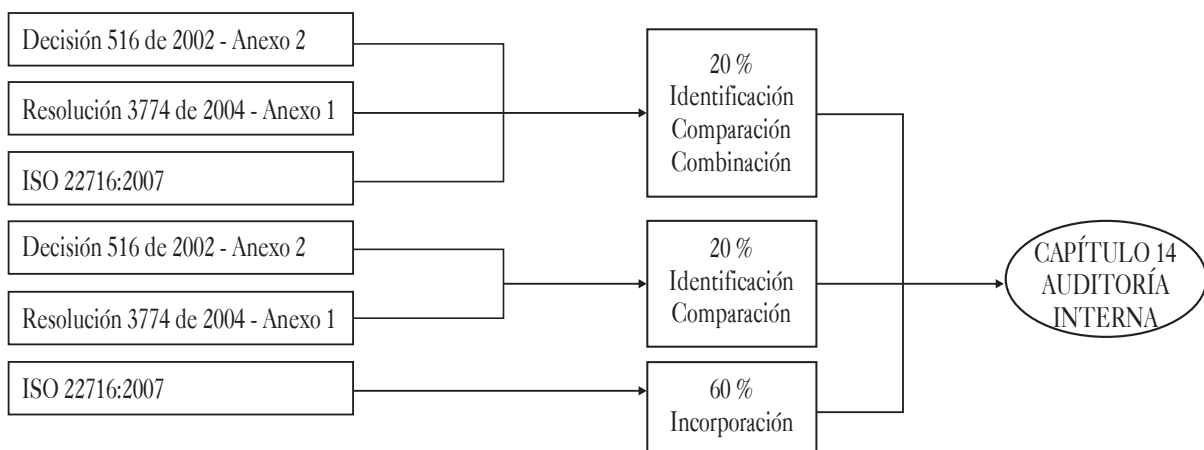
Decisión 516 de 2002 - Anexo 2

Resolución 3774 de 2004 - Anexo 1

ISO 22716:2007

20 %
Identificación
Comparación
Combinación

Decisión 516 de 2002 - Anexo 2

Resolución 3774 de 2004 - Anexo 1

20 %
Identificación
Comparación

ISO 22716:2007

60 %
Incorporación

CAPÍTULO 14
AUDITORÍA
INTERNA